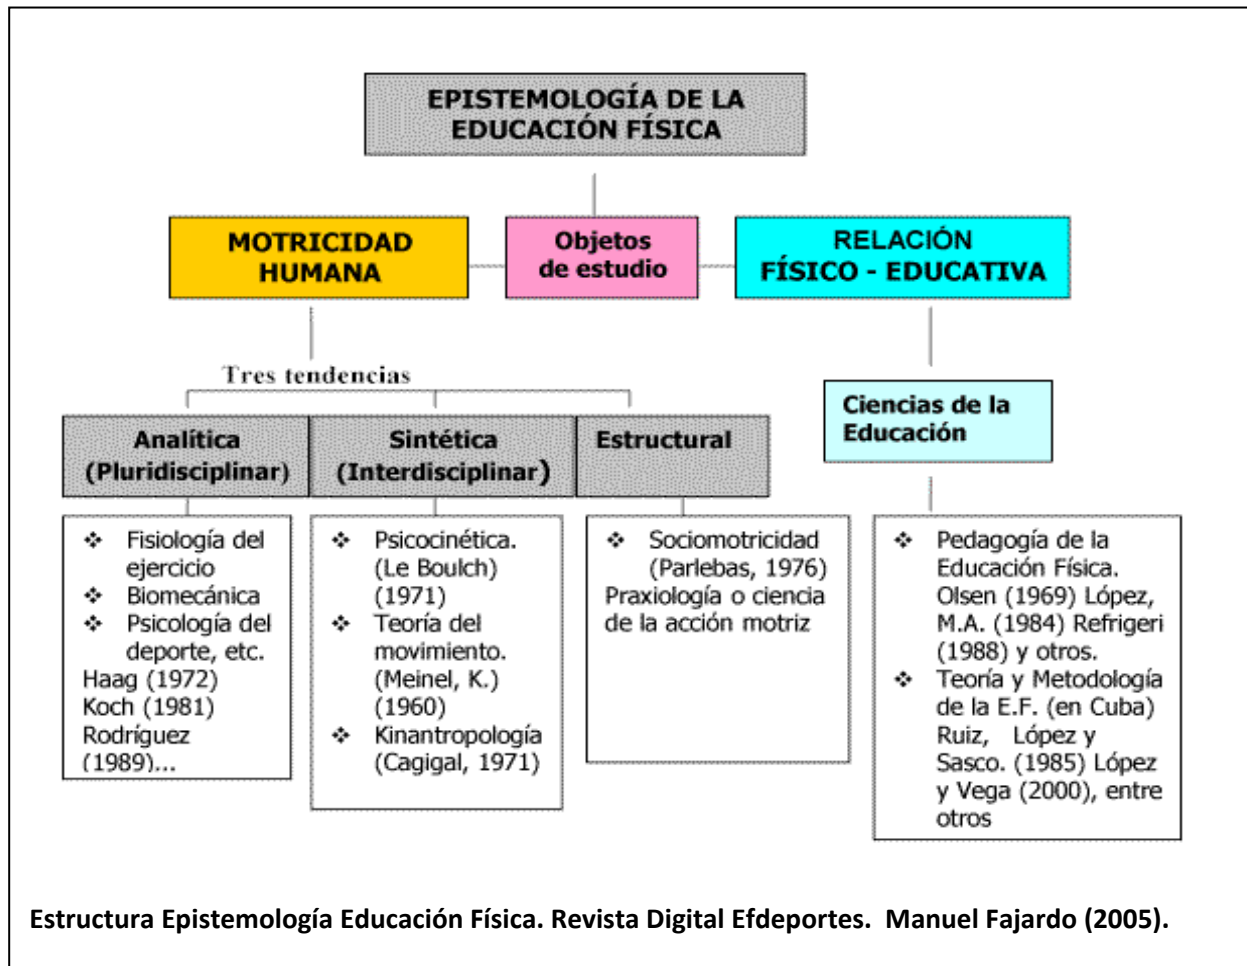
EPISTEMOLOGÍA DE LA EDUCACIÓN FÍSICA

MOTRICIDAD HUMANA

Objetos de estudio

RELACIÓN FÍSICO - EDUCATIVA

Tres tendencias

Analítica (Pluridisciplinar)

Sintética (Interdisciplinar)

Estructural

Ciencias de la Educación

❖ Fisiología del ejercicio
❖ Biomecánica
❖ Psicología del deporte, etc.
Haag (1972)
Koch (1981)
Rodríguez (1989)...

❖ Psicocinética. (Le Boulch) (1971)
❖ Teoría del movimiento. (Meinel, K.) (1960)
❖ Kinantropología (Cagigal, 1971)

❖ Sociomotricidad (Parlebas, 1976)
Praxiología o ciencia de la acción motriz

❖ Pedagogía de la Educación Física. Olsen (1969) López, M.A. (1984) Refrigeri (1988) y otros.
❖ Teoría y Metodología de la E.F. (en Cuba) Ruiz, López y Sasco. (1985) López y Vega (2000), entre otros

Estructura Epistemología Educación Física. Revista Digital Efdeportes. Manuel Fajardo (2005).